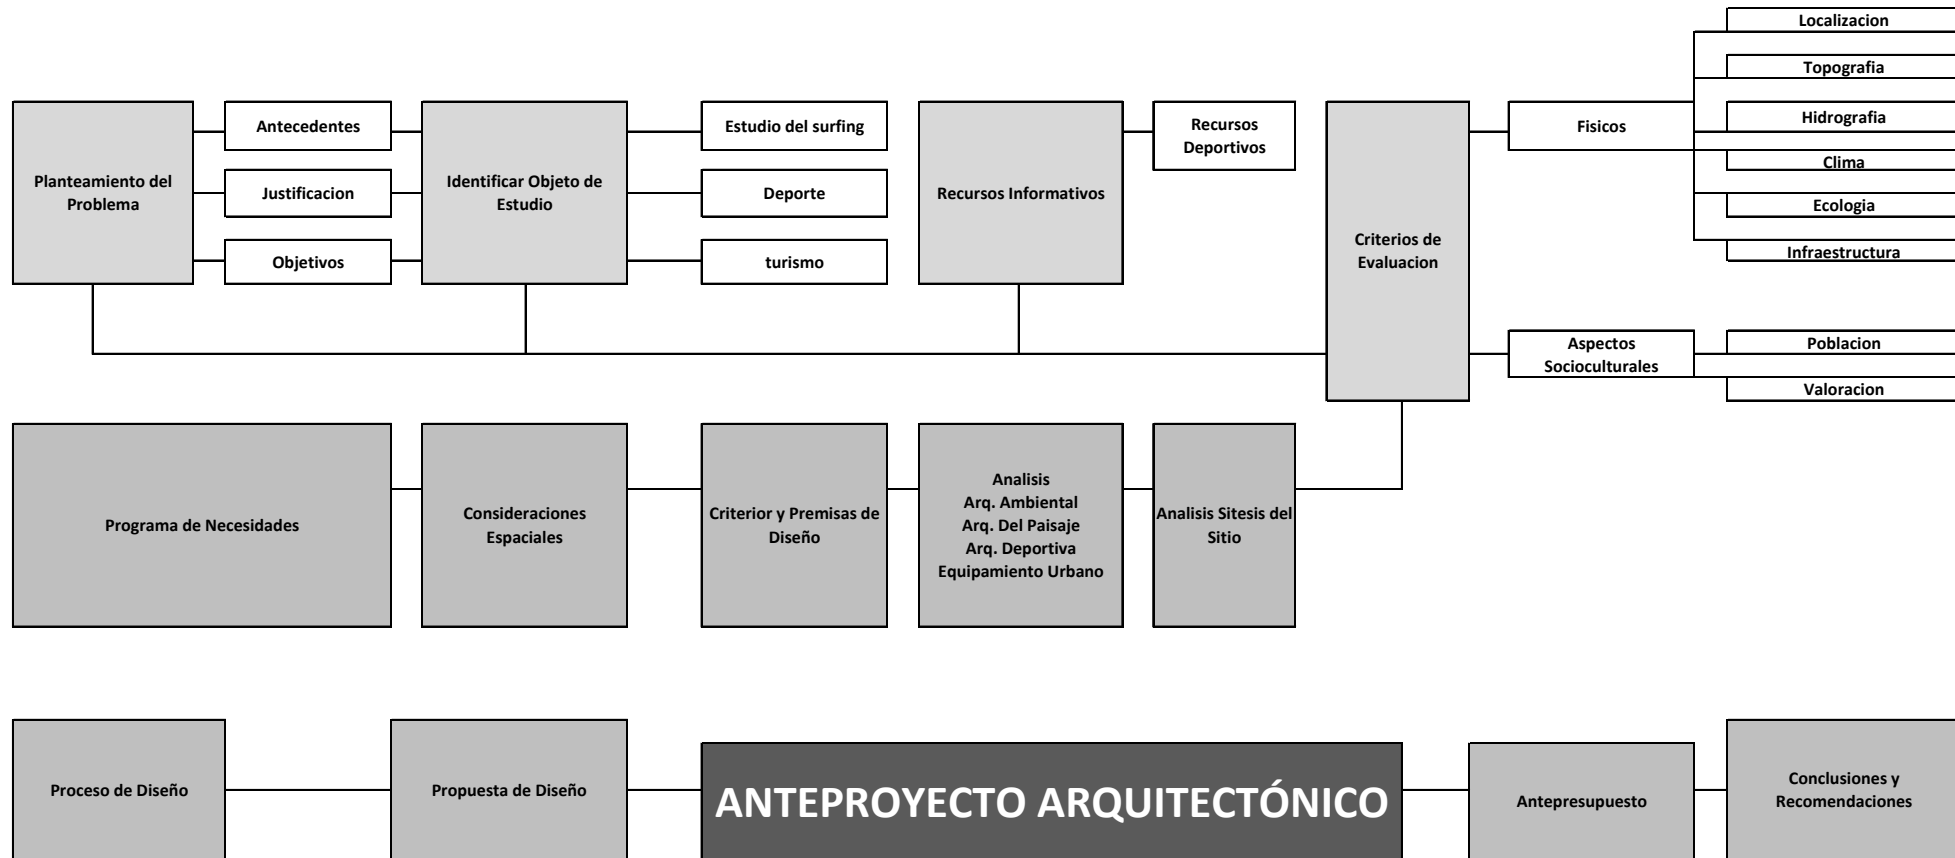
Localizacion
Topografia
Hidrografia
Clima
Ecologia
Infraestructura

Planteamiento del Problema

Antecedentes
Justificacion
Objetivos

Identificar Objeto de Estudio

Estudio del surfing
Deporte
turismo

Recursos Informativos

Recursos Deportivos

Criterios de Evaluacion

Fisicos

Aspectos Socioculturales

Poblacion
Valoracion

Programa de Necesidades

Consideraciones Espaciales

Criterior y Premisas de Diseño

Analisis
Arq. Ambiental
Arq. Del Paisaje
Arq. Deportiva
Equipamiento Urbano

Analisis Sitesis del Sitio

Proceso de Diseño

Propuesta de Diseño

ANTEPROYECTO ARQUITECTÓNICO

Antepresupuesto

Conclusiones y Recomendaciones